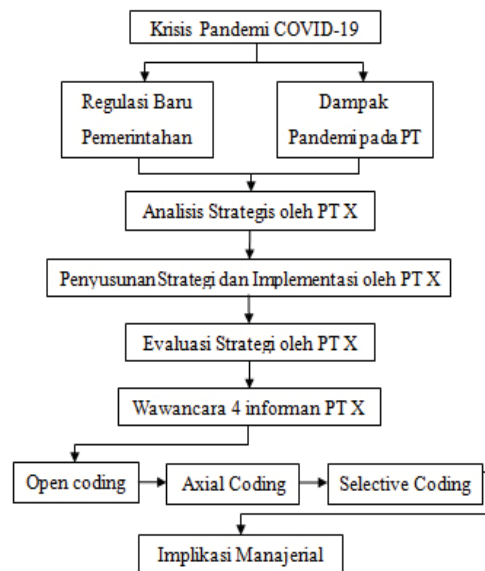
Krisis Pandemi COVID-19

Regulasi Baru Pemerintahan

Dampak Pandemi pada PT

Analisis Strategis oleh PT X

Penyusunan Strategi dan Implementasi oleh PT X

Evaluasi Strategi oleh PT X

Wawancara 4 informan PT X

Open coding

Axial Coding

Selective Coding

Implikasi Manajerial